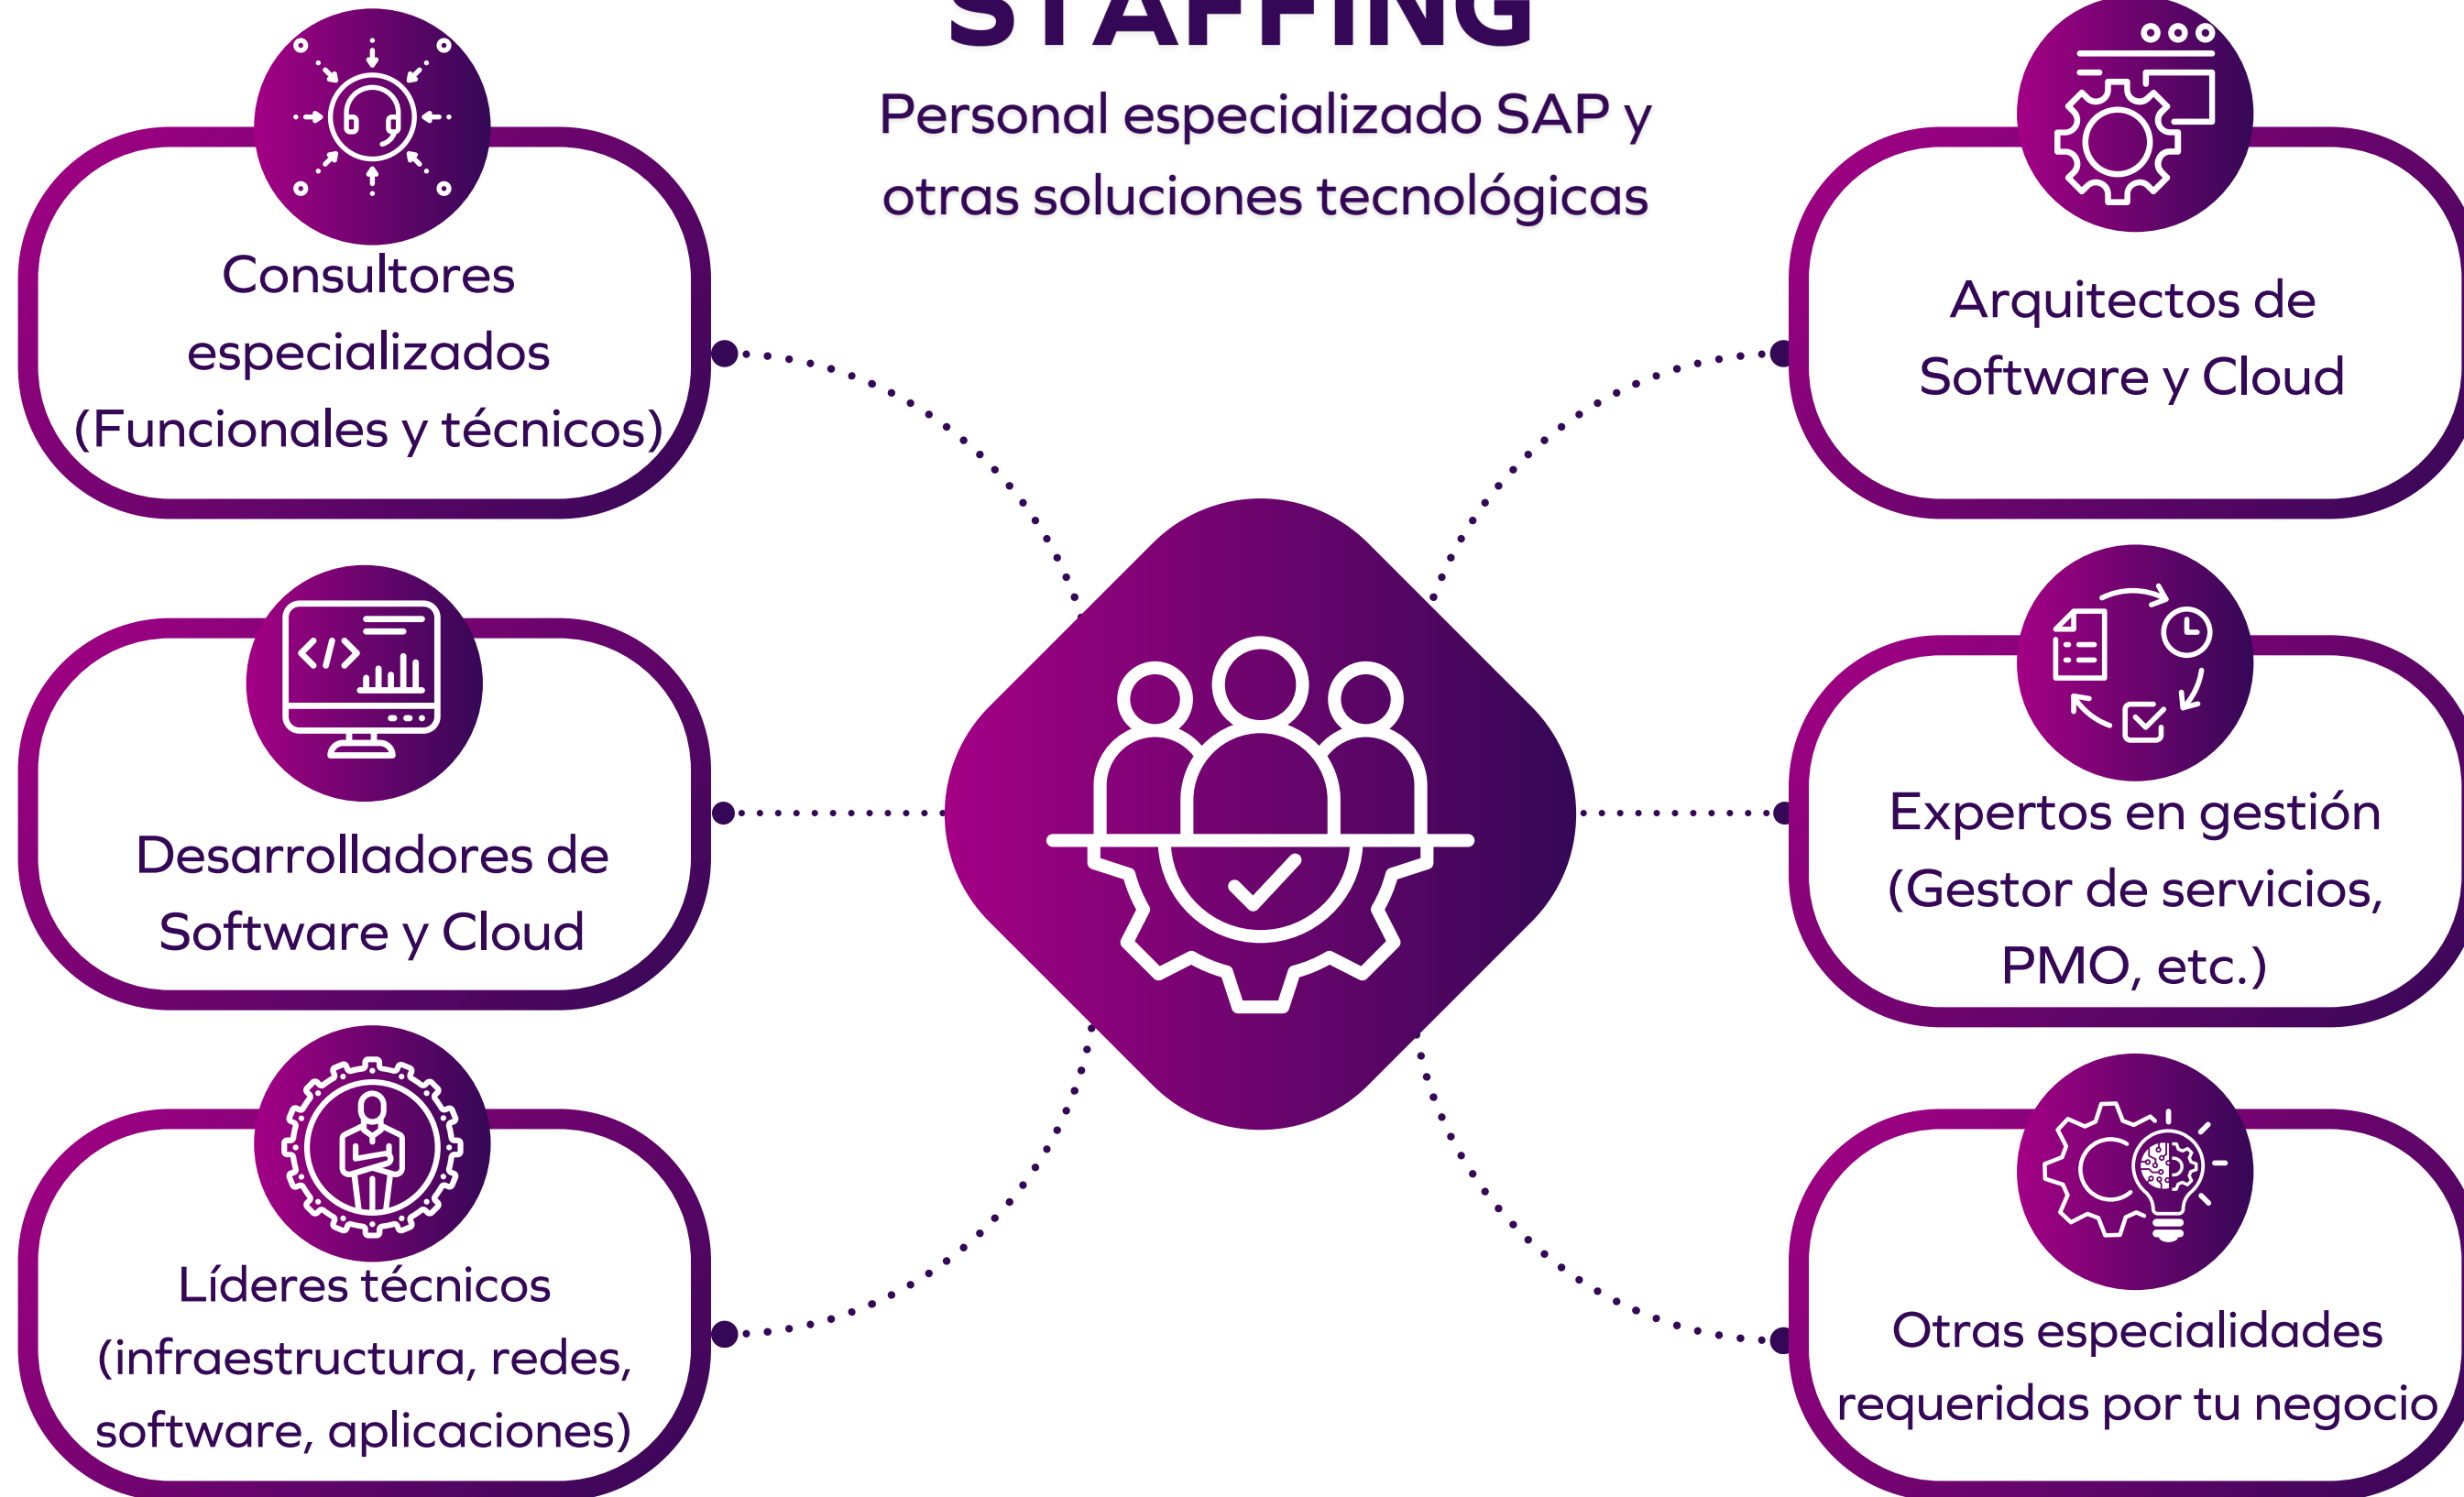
STAFFING

Personal especializado SAP y otras soluciones tecnológicas

Consultores especializados (Funcionales y técnicos)

Arquitectos de Software y Cloud

Desarrolladores de Software y Cloud

Expertos en gestión (Gestor de servicios, PMO, etc.)

Líderes técnicos (infraestructura, redes, software, aplicaciones)

Otras especialidades requeridas por tu negocio